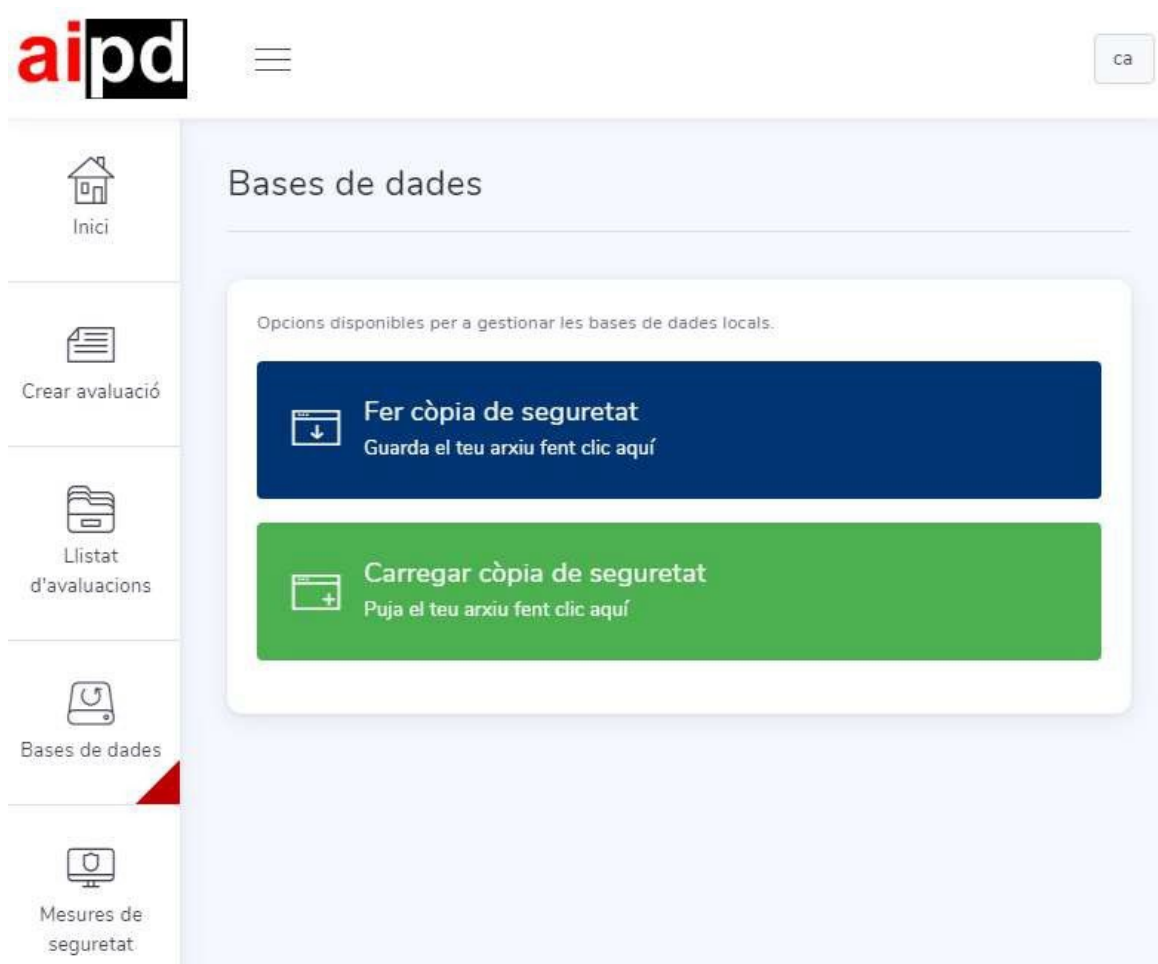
aipd

ca

Inici

Crear avaluació

Llistat d'avaluacions

Bases de dades

Mesures de seguretat

Bases de dades

Opcions disponibles per a gestionar les bases de dades locals.

Fer còpia de seguretat
Guarda el teu arxiu fent clic aquí

Carregar còpia de seguretat
Puja el teu arxiu fent clic aquí